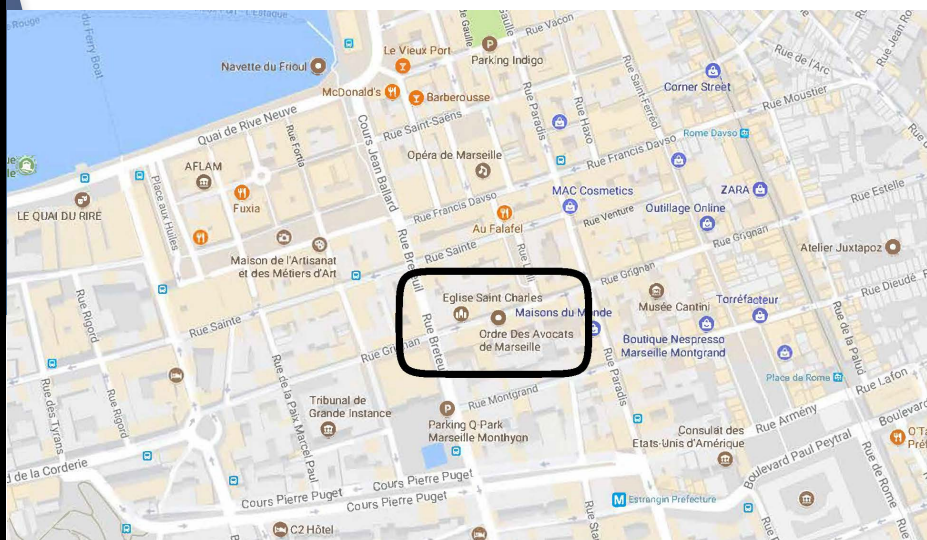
l'Estaque
du Ferry Boat
de Gaulle
Rue Vacon
Le Vieux Port
Parking Indigo
Rue de l'Arc
Navette du Frioul
McDonald's
Barberousse
Corner Street
Rue Moustier
Quai de Rive Neuve
Rue Saint-Saëns
Rue Paradis
Rue Haxo
Rue Saint Ferréol
Rome Davso
Rue Fortia
Cours Jean Ballard
Opéra de Marseille
Rue Francis Davso
AFLAM
MAC Cosmetics
ZARA
Fuxia
Rue Francis Davso
Rue Venture
Outillage Online
Rue Estelle
LE QUAI DU RIRE
Place aux Huiles
Au Falafel
Rue Grignan
Rue Breteuil
Rue Sainte
Atelier Juxtapoz
Maison de l'Artisanat et des Métiers d'Art
Rue Grignan
Rue Dieudé
Eglise Saint Charles
Musée Cantini
Torréfacteur
Rue Rigord
Maisons du Monde
Rue Sainte
Ordre Des Avocats de Marseille
Boutique Nespresso Marseille Montgrand
Rue de la Palud
Rue Grignan
Rue Breteuil
Place de Rome
Rue Lafon
Rue des Tyrans
Rue Rigord
Tribunal de Grande Instance
Rue de la Paix Marcel Paul
Rue Montgrand
Parking Q-Park Marseille Monthyon
Rue Paradis
Consulat des Etats-Unis d'Amérique
Rue Armény
Boulevard Paul Peytral
Boulevard
O'Ta Préf
de la Corderie
Rue de Rome
Cours Pierre Puget
Cours Pierre Puget
Estrangin Préfecture
C2 Hôtel
Rue Sta